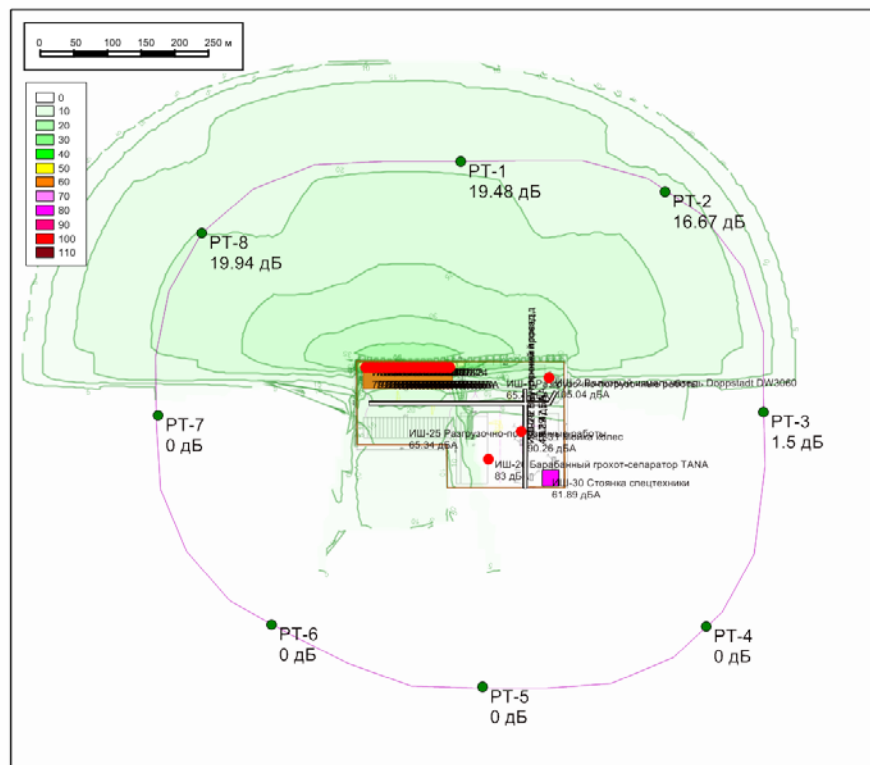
0 50 100 150 200 250 м

0
10
20
30
40
50
60
70
80
90
100
110

РТ-1
19.48 дБ

РТ-2
16.67 дБ

РТ-8
19.94 дБ

РТ-7
0 дБ

РТ-3
1.5 дБ

ИШ-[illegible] Разгрузочные работы Doppstadt DW3060
65.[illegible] 105.04 дБА

ИШ-25 Разгрузочно-п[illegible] работы
65.34 дБА

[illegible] колес
90.26 дБА

ИШ-2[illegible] Барабанный грохот-сепаратор TANA
83 дБ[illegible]

ИШ-30 Стоянка спецтехники
61.89 дБА

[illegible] проезд

РТ-6
0 дБ

РТ-4
0 дБ

РТ-5
0 дБ